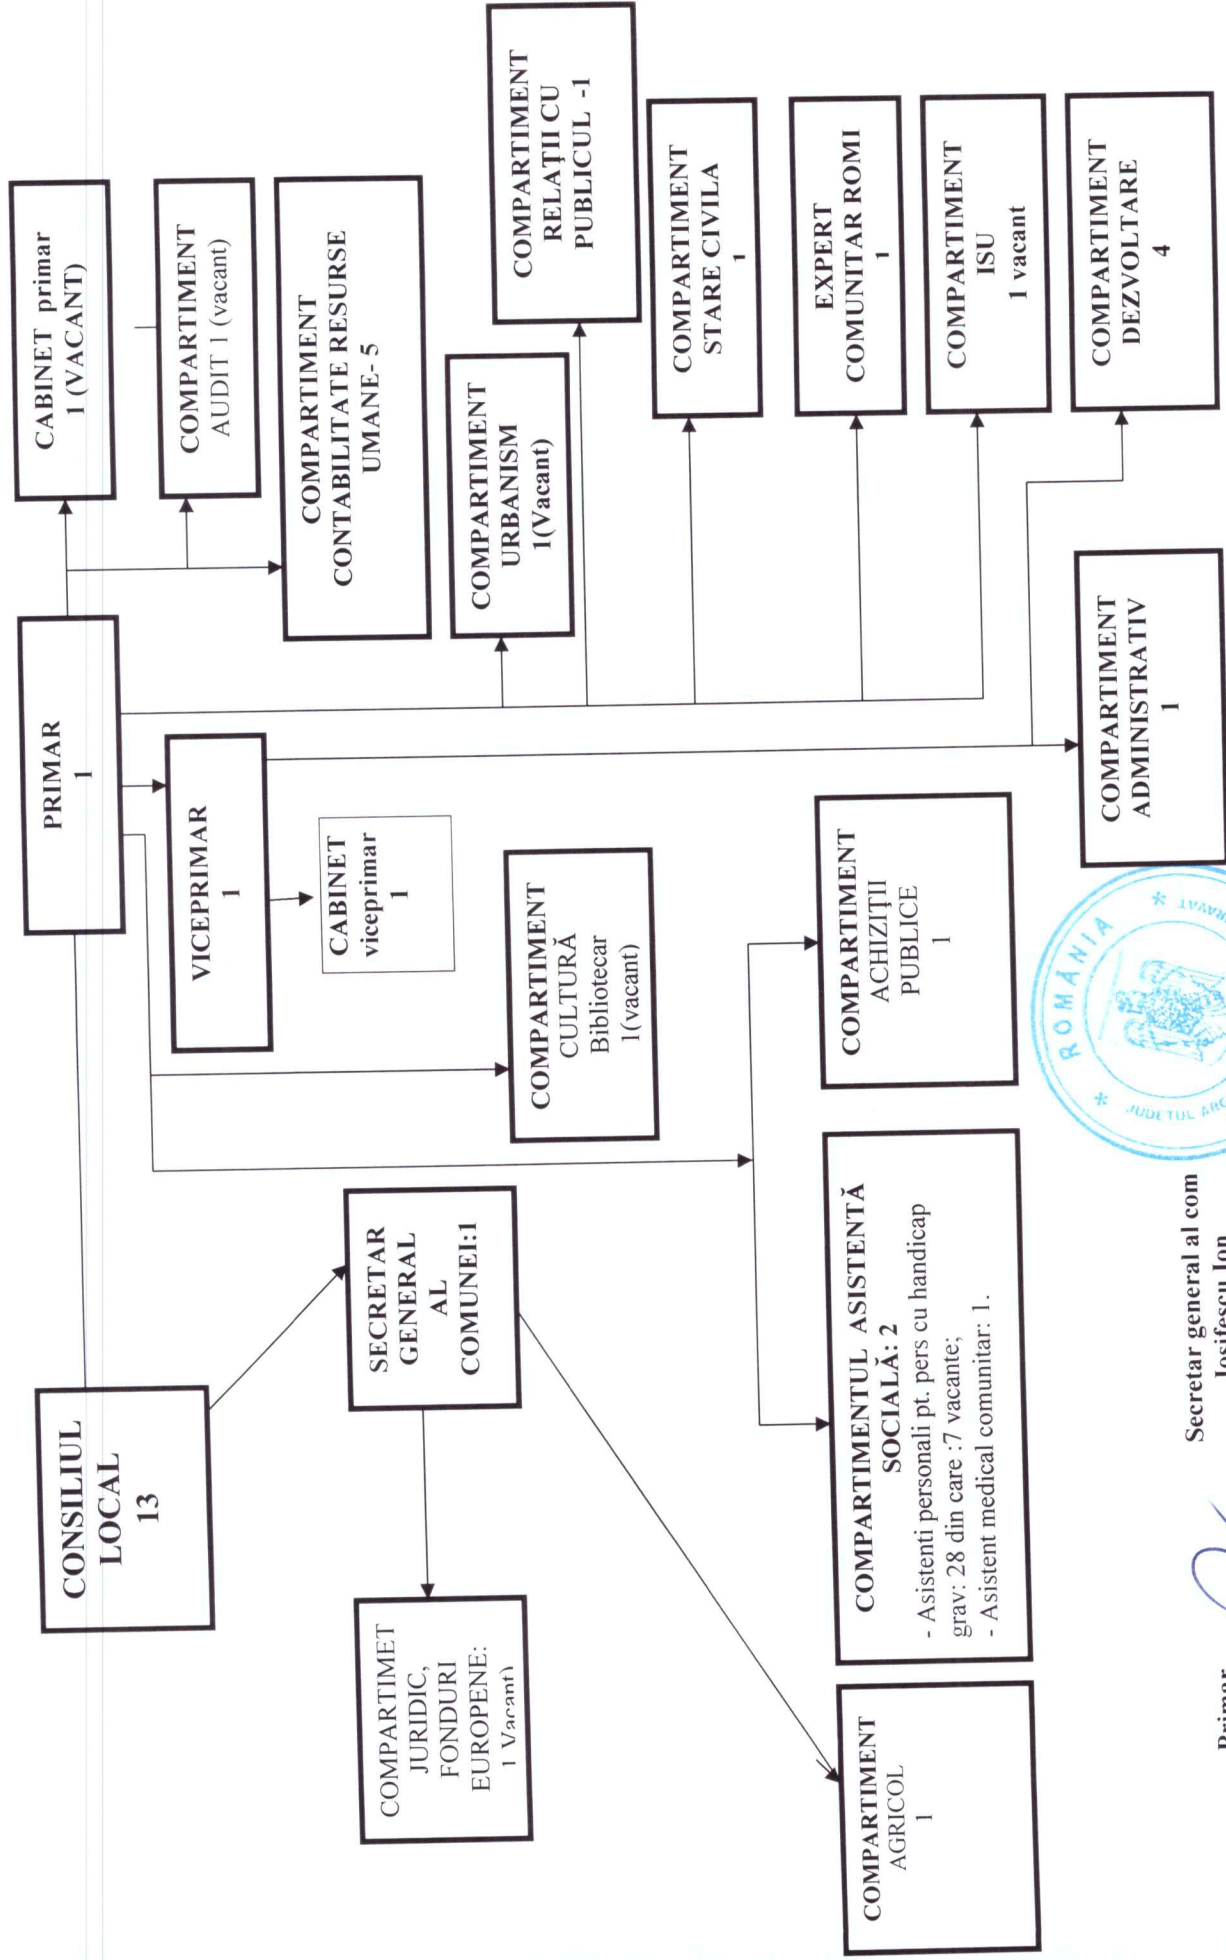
CONSILIUL LOCAL 13

PRIMAR 1

CABINET primar 1 (VACANT)

COMPARTIMENT AUDIT 1 (vacant)

COMPARTIMENT CONTABILITATE RESURSE UMANE- 5

COMPARTIMENT URBANISM 1(Vacant)

COMPARTIMENT RELAȚII CU PUBLICUL -1

COMPARTIMENT STARE CIVILA 1

EXPERT COMUNITAR ROMI 1

COMPARTIMENT ISU 1 vacant

COMPARTIMENT DEZVOLTARE 4

VICEPRIMAR 1

CABINET viceprimar 1

COMPARTIMENT ADMINISTRATIV 1

COMPARTIMENT CULTURĂ Bibliotecar 1(vacant)

COMPARTIMENT ACHIZIȚII PUBLICE 1

SECRETAR GENERAL AL COMUNEI:1

COMPARTIMET JURIDIC, FONDURI EUROPENE: 1 Vacant)

COMPARTIMENTUL ASISTENTĂ SOCIALĂ: 2
- Asistenti personali pt. pers cu handicap grav: 28 din care :7 vacante;
- Asistent medical comunitar: 1.

COMPARTIMENT AGRICOL 1

ROMÂNIA * JUDETUL ARG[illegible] * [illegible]

Primar

Secretar general al com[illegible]
Iosifescu Ion